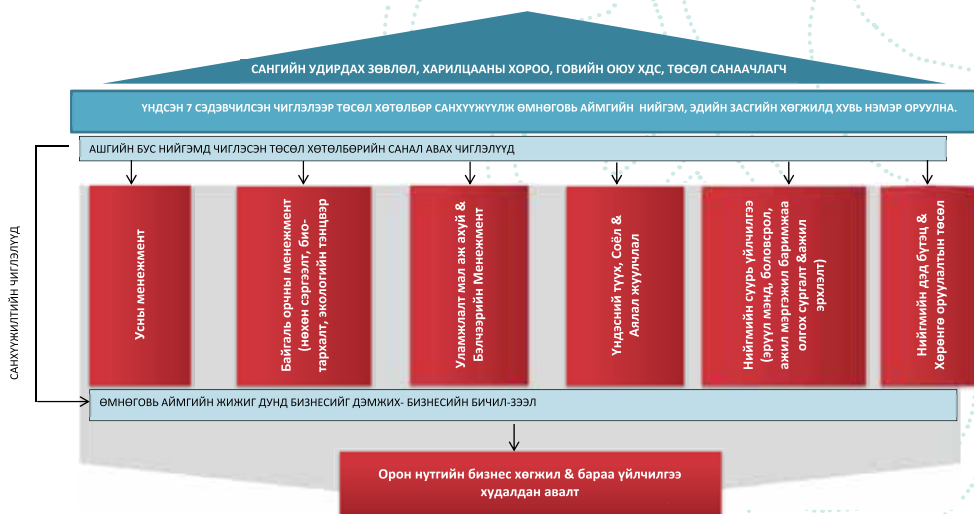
САНГИЙН УДИРДАХ ЗӨВЛӨЛ, ХАРИЛЦААНЫ ХОРОО, ГОВИЙН ОЮУ ХДС, ТӨСӨЛ САНААЧЛАГЧ

ҮНДСЭН 7 СЭДЭВЧИЛСЭН ЧИГЛЭЛЭЭР ТӨСӨЛ ХӨТӨЛБӨР САНХҮҮЖҮҮЛЖ ӨМНӨГОВЬ АЙМГИЙН НИЙГЭМ, ЭДИЙН ЗАСГИЙН ХӨГЖИЛД ХУВЬ НЭМЭР ОРУУЛНА.

АШГИЙН БУС НИЙГЭМД ЧИГЛЭСЭН ТӨСӨЛ ХӨТӨЛБӨРИЙН САНАЛ АВАХ ЧИГЛЭЛҮҮД

САНХҮҮЖИЛТИЙН ЧИГЛЭЛҮҮД

Усны менежмент

Байгаль орчны менежмент (нөхөн сэргээлт, био-таркалт, экологийн тэнцвэр

Уламжлалт мал аж ахуй & Бэлчээрийн Менежмент

Үндэсний түүх, Соёл & Аялал жуулчлал

Нийтийн сурь үйлчилгээ (эрүүл мэнд, боловсрол, ажил мэргэжил баримжаа олгох сургалт &ажил эрхлэлт)

Нийгмийн дэд бүтэц & Хөрөнгө оруулалтын төсөл

ӨМНӨГОВЬ АЙМГИЙН ЖИЖИГ ДУНД БИЗНЕСИЙГ ДЭМЖИХ- БИЗНЕСИЙН БИЧИЛ-ЗЭЭЛ

Орон нутгийн бизнес хөгжил & бараа үйлчилгээ худалдан авалт